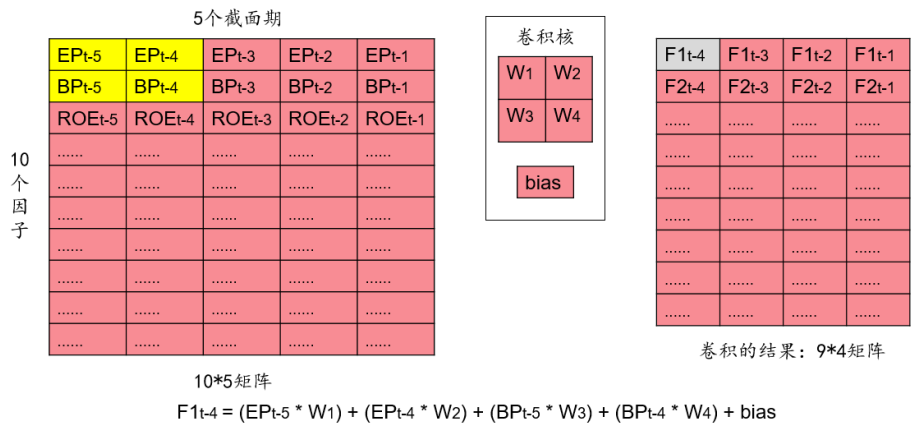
5个截面期

| $EP_{t-5}$ | $EP_{t-4}$ | $EP_{t-3}$ | $EP_{t-2}$ | $EP_{t-1}$ |
|---|---|---|---|---|
| $BP_{t-5}$ | $BP_{t-4}$ | $BP_{t-3}$ | $BP_{t-2}$ | $BP_{t-1}$ |
| $ROE_{t-5}$ | $ROE_{t-4}$ | $ROE_{t-3}$ | $ROE_{t-2}$ | $ROE_{t-1}$ |
| ...... | ...... | ...... | ...... | ...... |
| ...... | ...... | ...... | ...... | ...... |
| ...... | ...... | ...... | ...... | ...... |
| ...... | ...... | ...... | ...... | ...... |
| ...... | ...... | ...... | ...... | ...... |
| ...... | ...... | ...... | ...... | ...... |
| ...... | ...... | ...... | ...... | ...... |

10个因子

10*5矩阵

卷积核

| $W_1$ | $W_2$ |
|---|---|
| $W_3$ | $W_4$ |

bias

| $F1_{t-4}$ | $F1_{t-3}$ | $F1_{t-2}$ | $F1_{t-1}$ |
|---|---|---|---|
| $F2_{t-4}$ | $F2_{t-3}$ | $F2_{t-2}$ | $F2_{t-1}$ |
| ...... | ...... | ...... | ...... |
| ...... | ...... | ...... | ...... |
| ...... | ...... | ...... | ...... |
| ...... | ...... | ...... | ...... |
| ...... | ...... | ...... | ...... |
| ...... | ...... | ...... | ...... |
| ...... | ...... | ...... | ...... |

卷积的结果：9*4矩阵

$F1_{t-4} = (EP_{t-5} * W_1) + (EP_{t-4} * W_2) + (BP_{t-5} * W_3) + (BP_{t-4} * W_4) + bias$